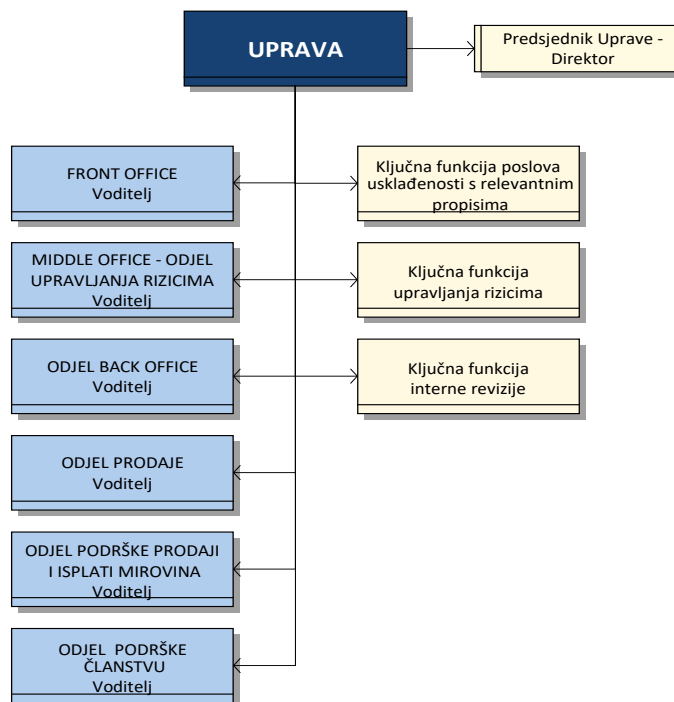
UPRAVA

Predsjednik Uprave - Direktor

FRONT OFFICE
Voditelj

Ključna funkcija poslova usklađenosti s relevantnim propisima

MIDDLE OFFICE - ODJEL UPRAVLJANJA RIZICIMA
Voditelj

Ključna funkcija upravljanja rizicima

ODJEL BACK OFFICE
Voditelj

Ključna funkcija interne revizije

ODJEL PRODAJE
Voditelj

ODJEL PODRŠKE PRODAJI I ISPLATI MIROVINA
Voditelj

ODJEL PODRŠKE ČLANSTVU
Voditelj